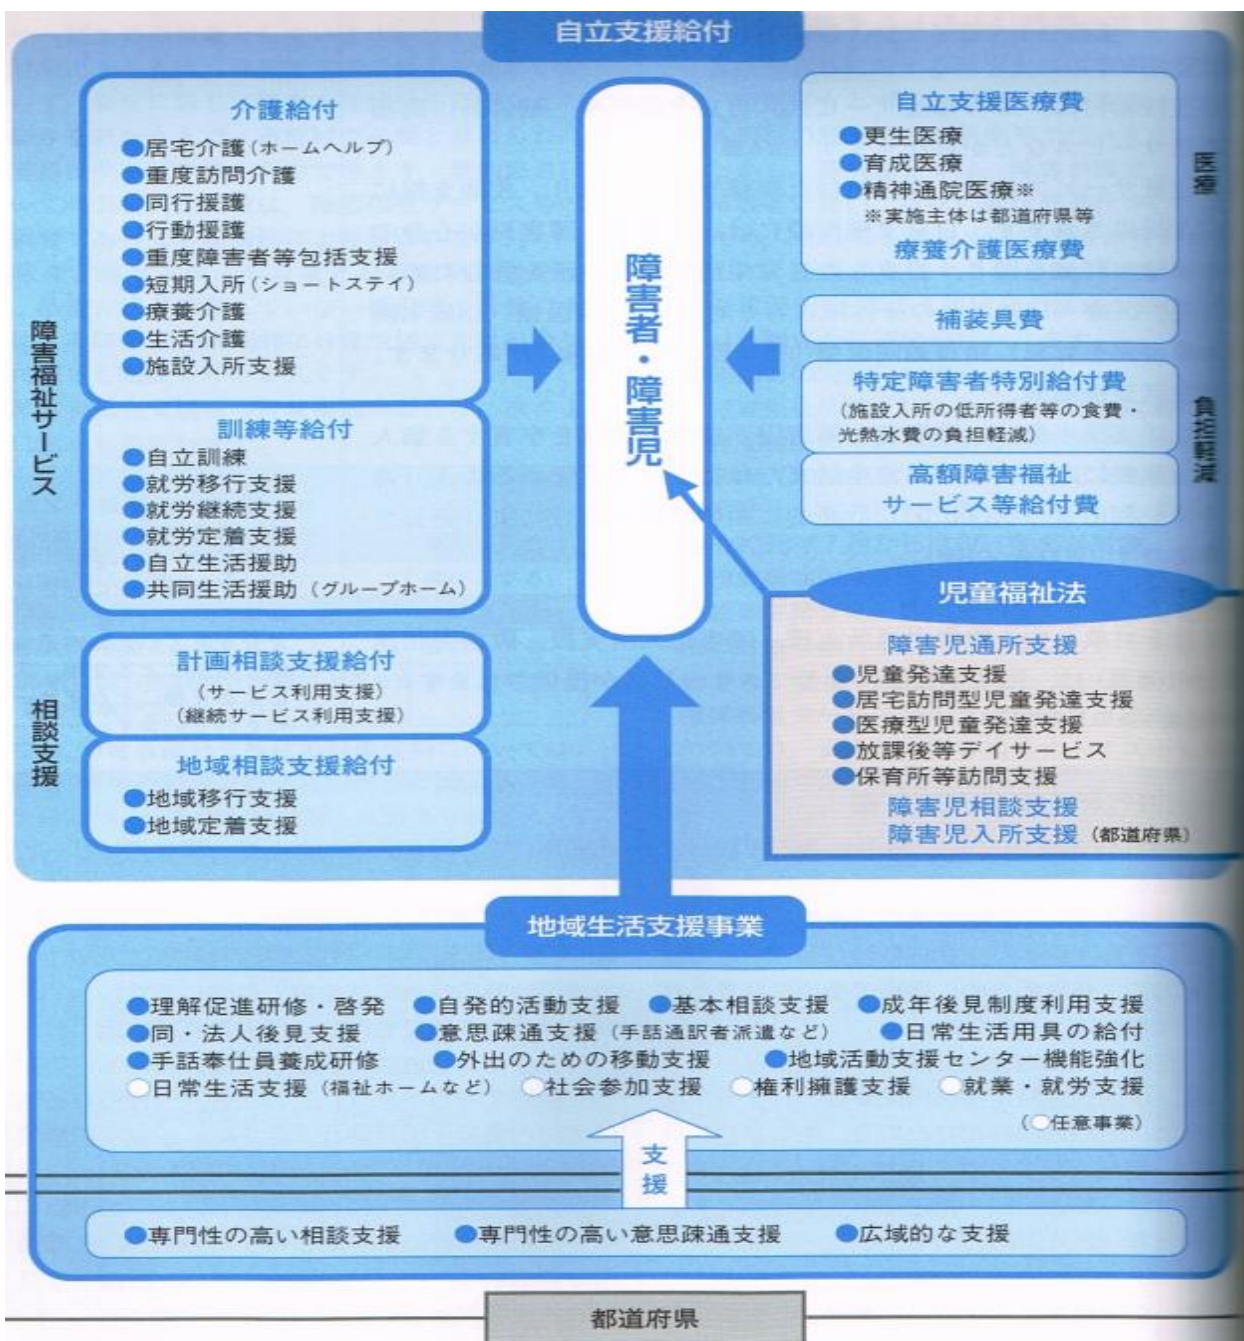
自立支援給付

障害福祉サービス

介護給付
●居宅介護（ホームヘルプ）
●重度訪問介護
●同行援護
●行動援護
●重度障害者等包括支援
●短期入所（ショートステイ）
●療養介護
●生活介護
●施設入所支援

訓練等給付
●自立訓練
●就労移行支援
●就労継続支援
●就労定着支援
●自立生活援助
●共同生活援助（グループホーム）

相談支援

計画相談支援給付
（サービス利用支援）
（継続サービス利用支援）

地域相談支援給付
●地域移行支援
●地域定着支援

障害者・障害児

医療

自立支援医療費
●更生医療
●育成医療
●精神通院医療※
※実施主体は都道府県等
療養介護医療費

補装具費

負担軽減

特定障害者特別給付費
（施設入所の低所得者等の食費・光熱水費の負担軽減）

高額障害福祉サービス等給付費

児童福祉法

障害児通所支援
●児童発達支援
●居宅訪問型児童発達支援
●医療型児童発達支援
●放課後等デイサービス
●保育所等訪問支援
障害児相談支援
障害児入所支援（都道府県）

地域生活支援事業

●理解促進研修・啓発 ●自発的活動支援 ●基本相談支援 ●成年後見制度利用支援
●同・法人後見支援 ●意思疎通支援（手話通訳者派遣など） ●日常生活用具の給付
●手話奉仕員養成研修 ●外出のための移動支援 ●地域活動支援センター機能強化
○日常生活支援（福祉ホームなど） ○社会参加支援 ○権利擁護支援 ○就業・就労支援
（○任意事業）

支援

●専門性の高い相談支援 ●専門性の高い意思疎通支援 ●広域的な支援

都道府県